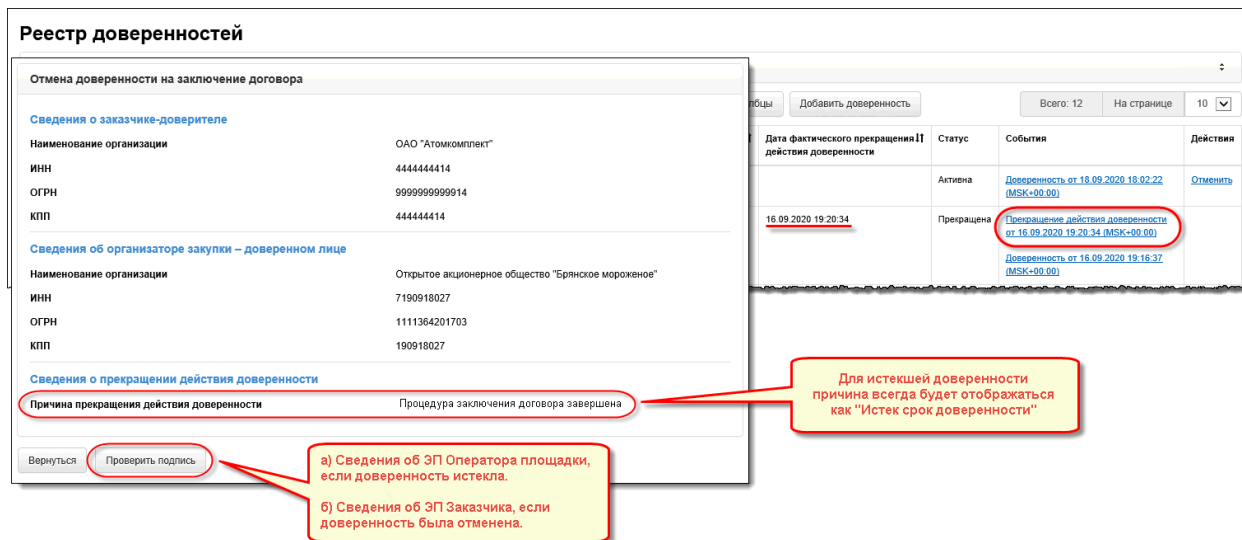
Реестр доверенностей

Отмена доверенности на заключение договора

Сведения о заказчике-доверителе

Наименование организации ОАО "Атомкомплект"

ИНН 4444444414

ОГРН 9999999999914

КПП 444444414

Сведения об организаторе закупки – доверенном лице

Наименование организации Открытое акционерное общество "Брянское мороженое"

ИНН 7190918027

ОГРН 1111364201703

КПП 190918027

Сведения о прекращении действия доверенности

Причина прекращения действия доверенности Процедура заключения договора завершена

Вернуться

Проверить подпись

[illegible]лбцы Добавить доверенность Всего: 12 На странице 10

| Дата фактического прекращения действия доверенности | Статус | События | Действия |
|---|---|---|---|
| | Активна | Доверенность от 18.09.2020 18:02:22 (MSK+00:00) | Отменить |
| 16.09.2020 19:20:34 | Прекращена | Прекращение действия доверенности от 16.09.2020 19:20:34 (MSK+00:00) Доверенность от 16.09.2020 19:16:37 (MSK+00:00) | |

Для истекшей доверенности причина всегда будет отображаться как "Истек срок доверенности"

а) Сведения об ЭП Оператора площадки, если доверенность истекла.

б) Сведения об ЭП Заказчика, если доверенность была отменена.